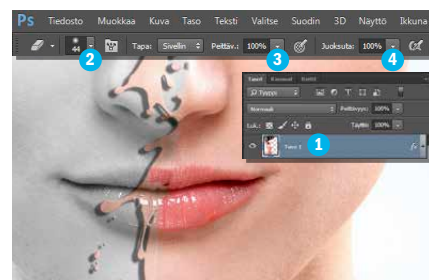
Ps Tiedosto Muokkaa Kuva Taso Teksti Valitse Suodin 3D Näyttö Ikkuna

44 Tapa: Sivellin Peittäv.: 100% Juoksuta: 100%

2 3 4

Tasot Kanavat Polut

Tyyppi

Normaali Peittävyys: 100%

Lukit.: Täyttö: 100%

Taso 1

1